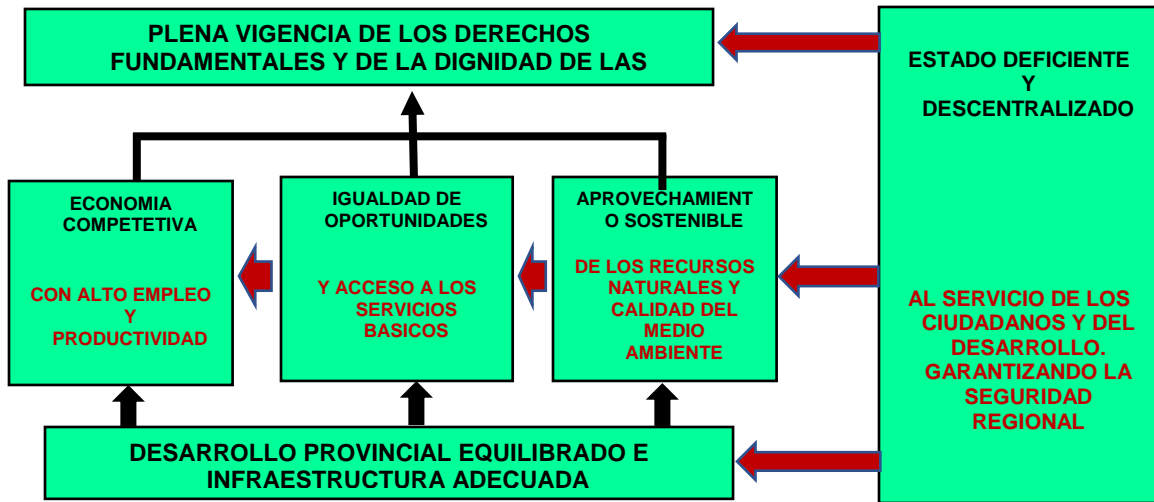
PLENA VIGENCIA DE LOS DERECHOS FUNDAMENTALES Y DE LA DIGNIDAD DE LAS

ESTADO DEFICIENTE Y DESCENTRALIZADO

ECONOMIA COMPETETIVA

CON ALTO EMPLEO Y PRODUCTIVIDAD

IGUALDAD DE OPORTUNIDADES

Y ACCESO A LOS SERVICIOS BASICOS

APROVECHAMIENTO SOSTENIBLE

DE LOS RECURSOS NATURALES Y CALIDAD DEL MEDIO AMBIENTE

AL SERVICIO DE LOS CIUDADANOS Y DEL DESARROLLO. GARANTIZANDO LA SEGURIDAD REGIONAL

DESARROLLO PROVINCIAL EQUILIBRADO E INFRAESTRUCTURA ADECUADA